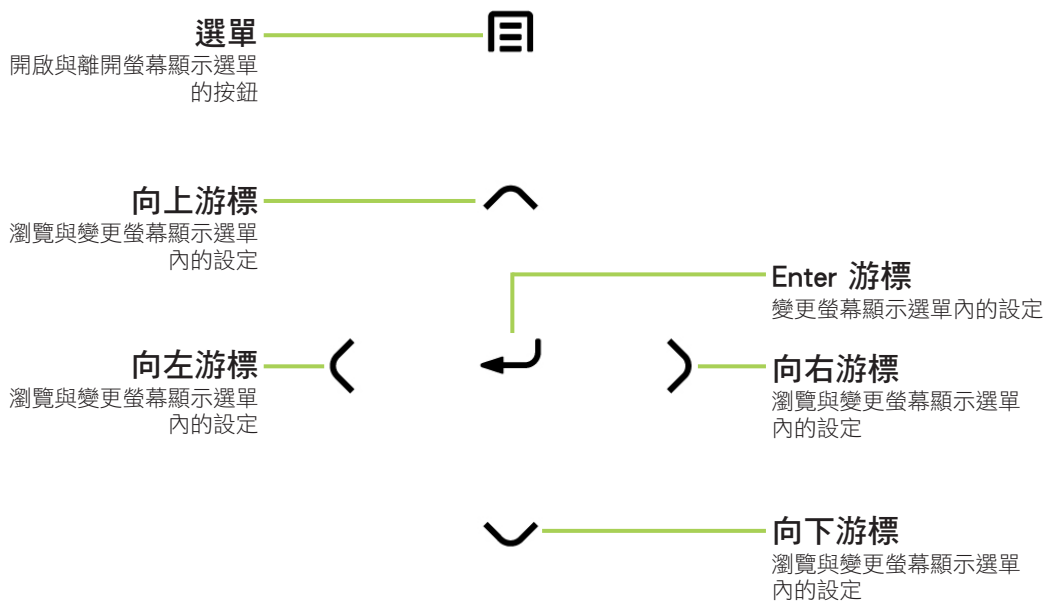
選單
開啟與離開螢幕顯示選單的按鈕

向上游標
瀏覽與變更螢幕顯示選單內的設定

Enter 游標
變更螢幕顯示選單內的設定

向左游標
瀏覽與變更螢幕顯示選單內的設定

向右游標
瀏覽與變更螢幕顯示選單內的設定

向下游標
瀏覽與變更螢幕顯示選單內的設定